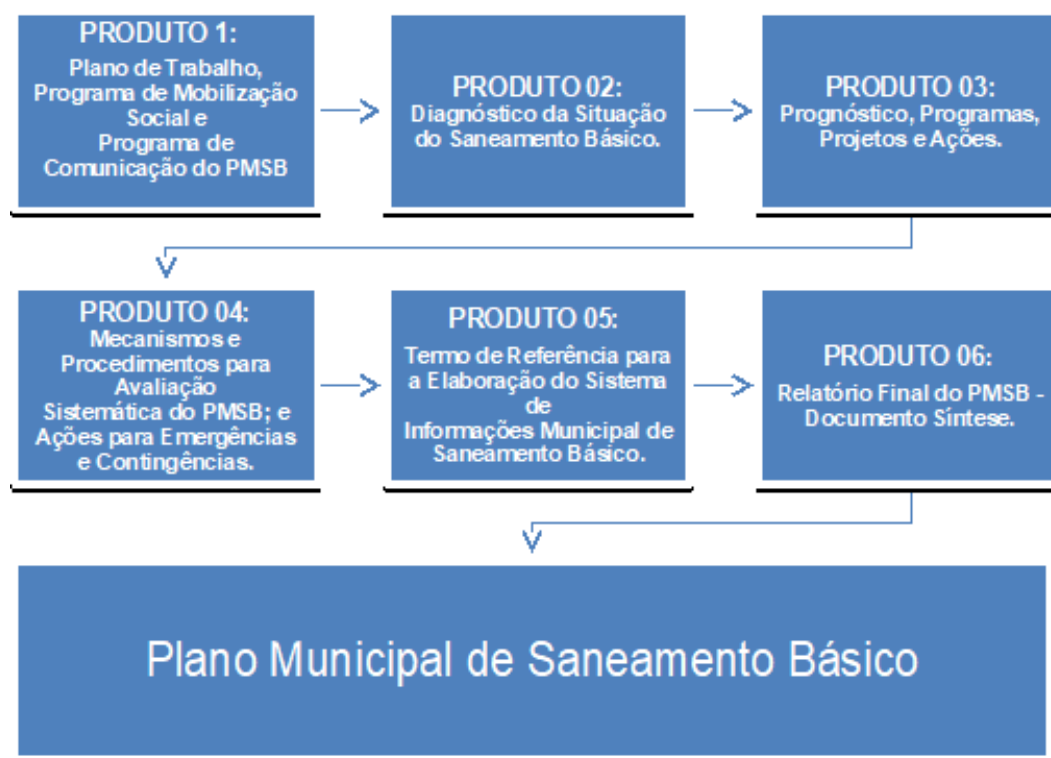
PRODUTO 1:
Plano de Trabalho, Programa de Mobilização Social e Programa de Comunicação do PMSB

PRODUTO 02:
Diagnóstico da Situação do Saneamento Básico.

PRODUTO 03:
Prognóstico, Programas, Projetos e Ações.

PRODUTO 04:
Mecanismos e Procedimentos para Avaliação Sistemática do PMSB; e Ações para Emergências e Contingências.

PRODUTO 05:
Termo de Referência para a Elaboração do Sistema de Informações Municipal de Saneamento Básico.

PRODUTO 06:
Relatório Final do PMSB - Documento Síntese.

Plano Municipal de Saneamento Básico